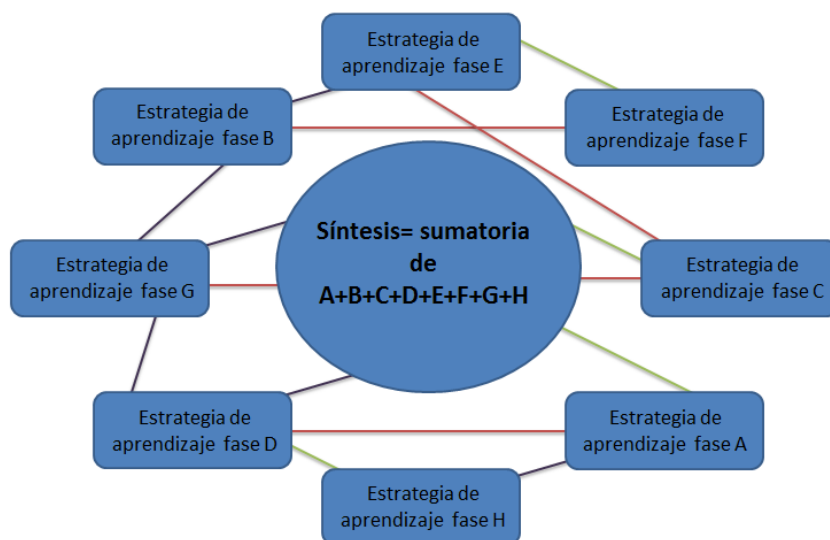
Estrategia de aprendizaje fase E

Estrategia de aprendizaje fase B

Estrategia de aprendizaje fase F

Síntesis= sumatoria de A+B+C+D+E+F+G+H

Estrategia de aprendizaje fase G

Estrategia de aprendizaje fase C

Estrategia de aprendizaje fase D

Estrategia de aprendizaje fase A

Estrategia de aprendizaje fase H